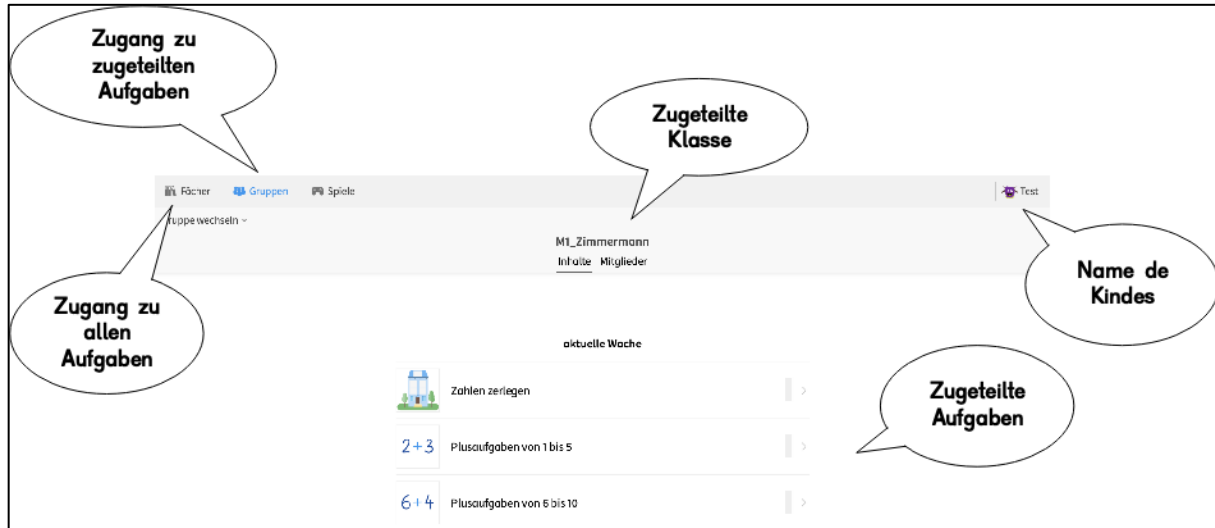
Zugang zu zugeteilten Aufgaben

Zugeteilte Klasse

Fächer Gruppen Spiele

Test

ruppe wechseln

M1_Zimmermann

Inhalte Mitglieder

Zugang zu allen Aufgaben

Name de Kindes

aktuelle Woche

Zahlen zerlegen

Zugeteilte Aufgaben

$2+3$ Plusaufgaben von 1 bis 5

$6+4$ Plusaufgaben von 6 bis 10